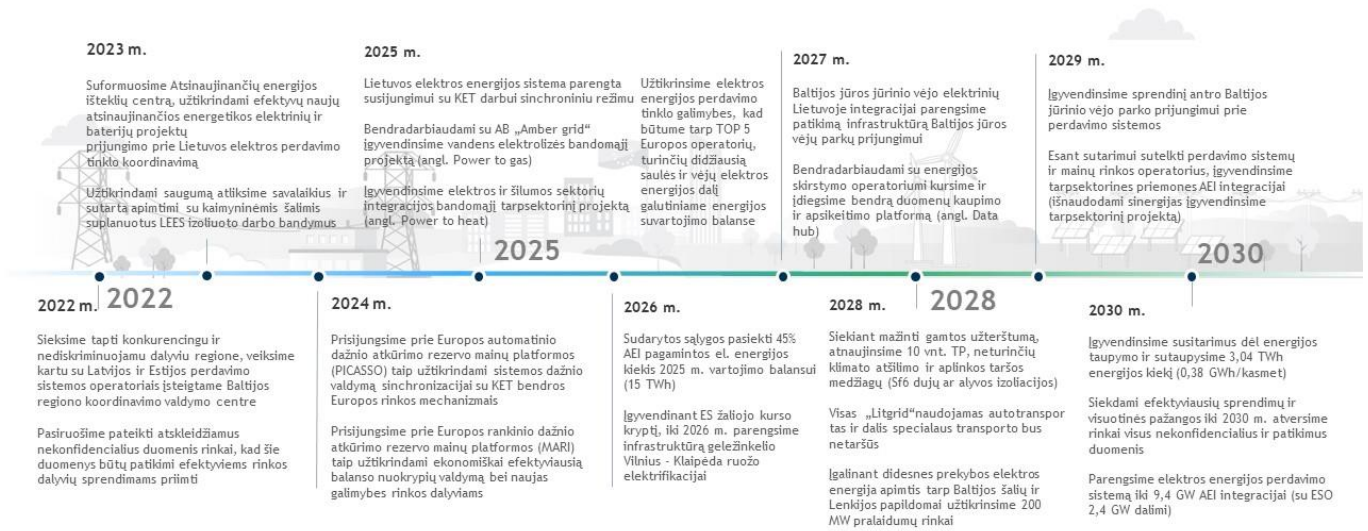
2023 m.

Suformuosime Atsinaujinančių energijos išteklių centrą, užtikrindami efektyvų naujų atsinaujinančios energetikos elektrinių ir baterijų projektų prijungimo prie Lietuvos elektros perdavimo tinklo koordinavimą

Užtikrindami saugumą atliksime savalaikius ir sutartą apimtimi su kaimyninėmis šalimis suplanuotus LEES izoliuoto darbo bandymus

2025 m.

Lietuvos elektros energijos sistema parengta susijungimui su KET darbui sinchroniniu režimu

Bendradarbiaudami su AB „Amber grid" įgyvendinsime vandens elektrolizės bandomąjį projektą (angl. Power to gas)

Įgyvendinsime elektros ir šilumos sektorių integracijos bandomąjį tarpsektorinį projektą (angl. Power to heat)

Užtikrinsime elektros energijos perdavimo tinklo galimybes, kad būtume tarp TOP 5 Europos operatorių, turinčių didžiausią saulės ir vėjų elektros energijos dalį galutiniame energijos suvartojimo balanse

2025

2027 m.

Baltijos jūros jūrinio vėjo elektrinių Lietuvoje integracijai parengsime patikimą infrastruktūrą Baltijos jūros vėjų parkų prijungimui

Bendradarbiaudami su energijos skirstymo operatoriumi kursime ir įdiegsime bendrą duomenų kaupimo ir apsikeitimo platformą (angl. Data hub)

2029 m.

Įgyvendinsime sprendinį antro Baltijos jūrinio vėjo parko prijungimui prie perdavimo sistemos

Esant sutarimui sutelkti perdavimo sistemų ir mainų rinkos operatorius, įgyvendinsime tarpsektorines priemones AEI integracijai (išnaudodami sinergijas įgyvendinsime tarpsektorinį projektą)

2030

2022 m. 2022

Sieksime tapti konkurencingu ir nediskriminuojamu dalyviu regione, veiksime kartu su Latvijos ir Estijos perdavimo sistemos operatoriais įsteigtame Baltijos regiono koordinavimo valdymo centre

Pasiruošime pateikti atskleidžiamus nekonfidencialius duomenis rinkai, kad šie duomenys būtų patikimi efektyviems rinkos dalyvių sprendimams priimti

2024 m.

Prisijungsime prie Europos automatinio dažnio atkūrimo rezervo mainų platformos (PICASSO) taip užtikrindami sistemos dažnio valdymą sinchronizacijai su KET bendros Europos rinkos mechanizmais

Prisijungsime prie Europos rankinio dažnio atkūrimo rezervo mainų platformos (MARI) taip užtikrindami ekonomiškai efektyviausią balanso nuokrypių valdymą bei naujas galimybes rinkos dalyviams

2026 m.

Sudarytos sąlygos pasiekti 45% AEI pagamintos el. energijos kiekis 2025 m. vartojimo balansui (15 TWh)

Įgyvendinant ES žaliojo kurso kryptį, iki 2026 m. parengsime infrastruktūrą geležinkelio Vilnius - Klaipėda ruožo elektrifikacijai

2028 m. 2028

Siekiant mažinti gamtos užterštumą, atnaujinsime 10 vnt. TP, neturinčių klimato atšilimo ir aplinkos taršos medžiagų (Sf6 dujų ar alyvos izoliacijos)

Visas „Litgrid"naudojamas autotransportas ir dalis specialaus transporto bus netaršūs

Įgalinant didesnes prekybos elektros energija apimtis tarp Baltijos šalių ir Lenkijos papildomai užtikrinsime 200 MW pralaidumų rinkai

2030 m.

Įgyvendinsime susitarimus dėl energijos taupymo ir sutaupysime 3,04 TWh energijos kiekį (0,38 GWh/kasmet)

Siekdami efektyviausių sprendimų ir visuotinės pažangos iki 2030 m. atversime rinkai visus nekonfidencialius ir patikimus duomenis

Parengsime elektros energijos perdavimo sistemą iki 9,4 GW AEI integracijai (su ESO 2,4 GW dalimi)